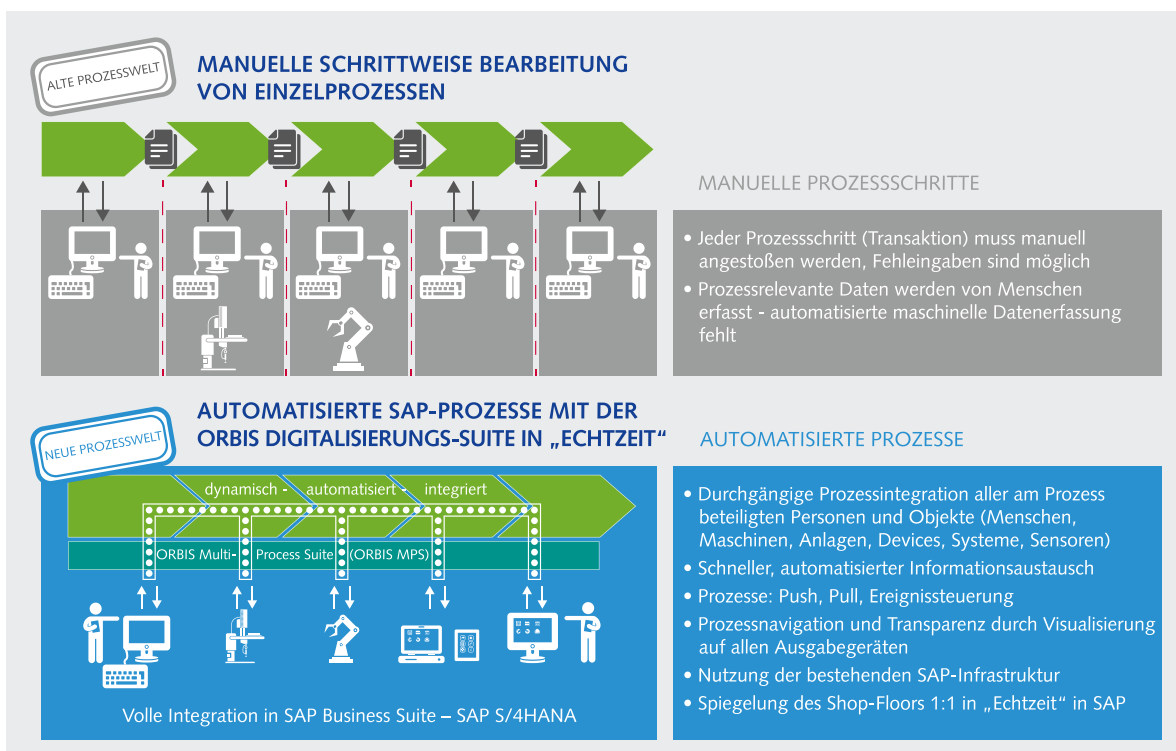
ALTE PROZESSWELT

MANUELLE SCHRITTWEISE BEARBEITUNG VON EINZELPROZESSEN

MANUELLE PROZESSSCHRITTE

• Jeder Prozessschritt (Transaktion) muss manuell angestoßen werden, Fehleingaben sind möglich
• Prozessrelevante Daten werden von Menschen erfasst - automatisierte maschinelle Datenerfassung fehlt

NEUE PROZESSWELT

AUTOMATISIERTE SAP-PROZESSE MIT DER ORBIS DIGITALISIERUNGS-SUITE IN „ECHTZEIT"

dynamisch - automatisiert - integriert

ORBIS Multi- Process Suite (ORBIS MPS)

Volle Integration in SAP Business Suite – SAP S/4HANA

AUTOMATISIERTE PROZESSE

• Durchgängige Prozessintegration aller am Prozess beteiligten Personen und Objekte (Menschen, Maschinen, Anlagen, Devices, Systeme, Sensoren)
• Schneller, automatisierter Informationsaustausch
• Prozesse: Push, Pull, Ereignissteuerung
• Prozessnavigation und Transparenz durch Visualisierung auf allen Ausgabegeräten
• Nutzung der bestehenden SAP-Infrastruktur
• Spiegelung des Shop-Floors 1:1 in „Echtzeit" in SAP